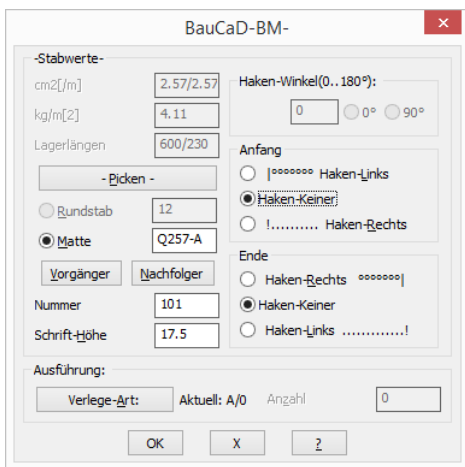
BauCaD-BM-

-Stabwerte-

cm2[/m] 2.57/2.57

kg/m[2] 4.11

Lagerlängen 600/230

- Picken -

Rundstab 12

Matte Q257-A

Vorgänger Nachfolger

Nummer 101

Schrift-Höhe 17.5

Haken-Winkel(0..180°):

0 0° 90°

Anfang

|°°°°°°° Haken-Links

Haken-Keiner

!......... Haken-Rechts

Ende

Haken-Rechts °°°°°°°|

Haken-Keiner

Haken-Links ............!

Ausführung:

Verlege-Art: Aktuell: A/0 Anzahl 0

OK X ?